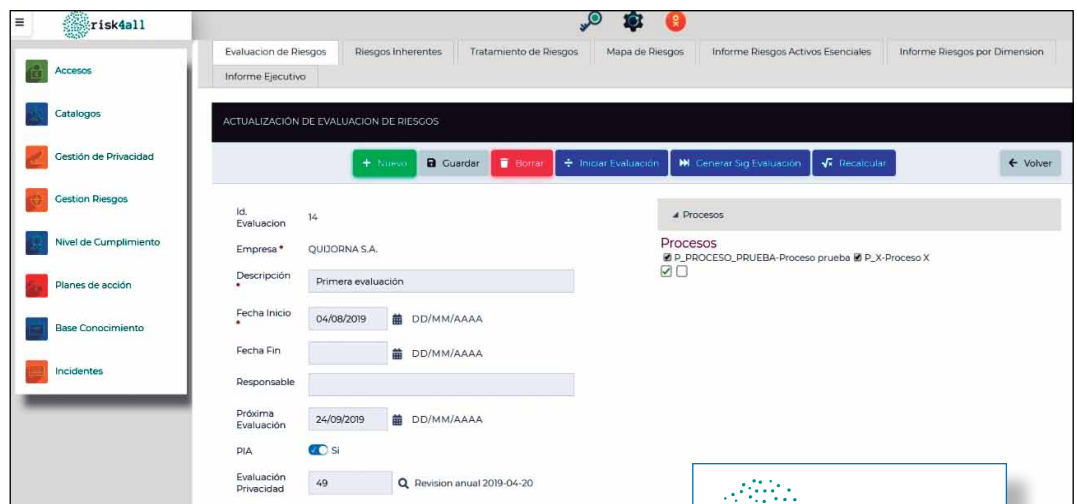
risk4all

Accesos
Catalogos
Gestión de Privacidad
Gestion Riesgos
Nivel de Cumplimiento
Planes de acción
Base Conocimiento
Incidentes

Evaluacion de Riesgos | Riesgos Inherentes | Tratamiento de Riesgos | Mapa de Riesgos | Informe Riesgos Activos Esenciales | Informe Riesgos por Dimension | Informe Ejecutivo

ACTUALIZACIÓN DE EVALUACION DE RIESGOS

+ Nuevo | Guardar | Borrar | ÷ Iniciar Evaluación | Generar Sig Evaluación | Recalcular | ← Volver

Id. Evaluacion 14
Empresa * QUIJORNA S.A.
Descripción * Primera evaluación
Fecha Inicio * 04/08/2019 DD/MM/AAAA
Fecha Fin DD/MM/AAAA
Responsable
Próxima Evaluación 24/09/2019 DD/MM/AAAA
PIA Si
Evaluación Privacidad 49 Revision anual 2019-04-20

Procesos
Procesos
P_PROCESO_PRUEBA-Proceso prueba P_X-Proceso X